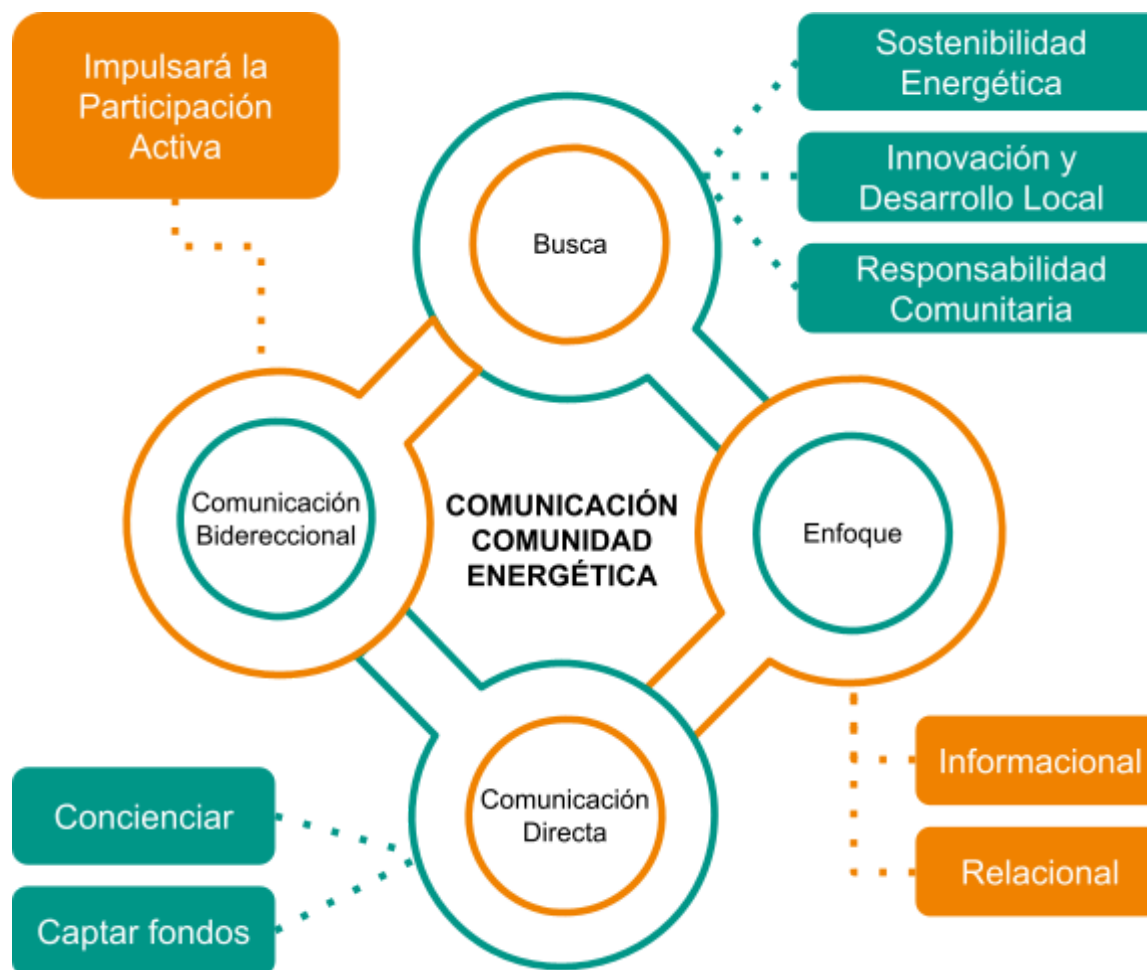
Impulsará la Participación Activa

Sostenibilidad Energética

Innovación y Desarrollo Local

Responsabilidad Comunitaria

Busca

Comunicación Bidereccional

COMUNICACIÓN COMUNIDAD ENERGÉTICA

Enfoque

Comunicación Directa

Informacional

Relacional

Concienciar

Captar fondos